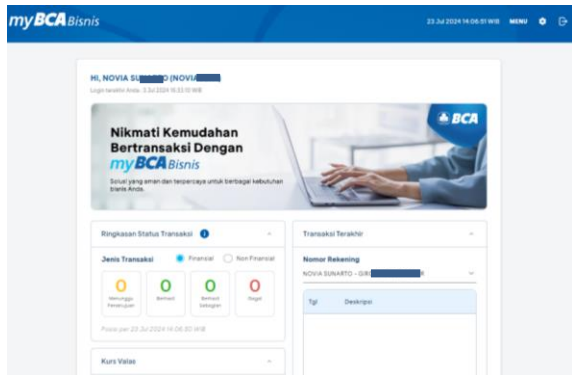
myBCA Bisnis

23 Jul 2024 14:06:51 WIB MENU

HI, NOVIA SU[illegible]O (NOVIA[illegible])

Login terakhir Anda, 3 Jul 2024 16:33:10 WIB

Nikmati Kemudahan Bertransaksi Dengan myBCA Bisnis

Solusi yang aman dan terpercaya untuk berbagai kebutuhan bisnis Anda.

BCA

Ringkasan Status Transaksi

Jenis Transaksi

Finansial

Non Finansial

0
Menunggu Persetujuan

0
Berhasil

0
Berhasil Sebagian

0
Gagal

Posisi per 23 Jul 2024 14:06:30 WIB

Kurs Valas

Transaksi Terakhir

Nomor Rekening

NOVIA SUNARTO - GIRO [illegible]R

Tgl

Deskripsi